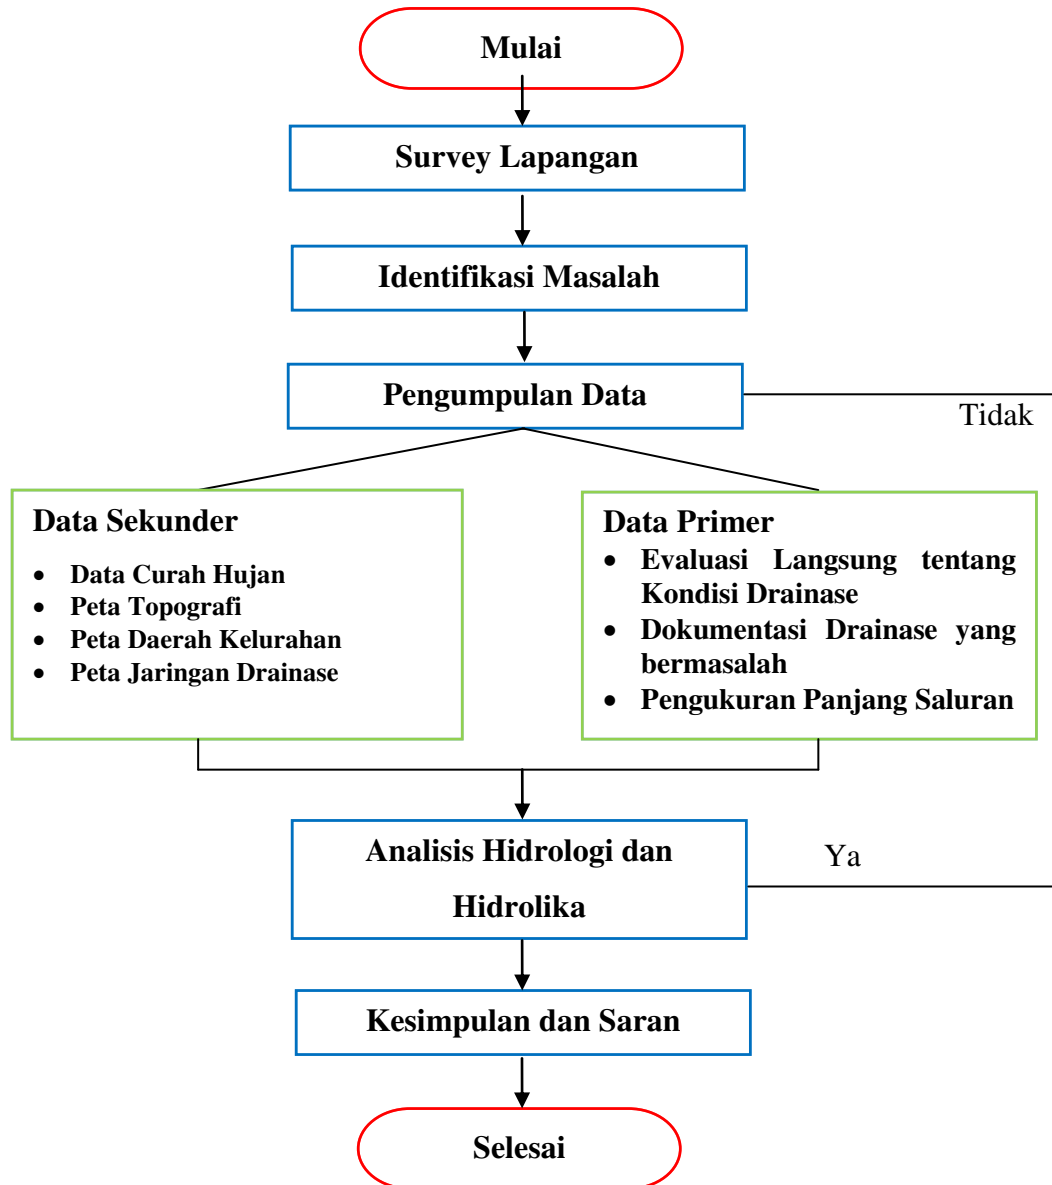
Mulai

Survey Lapangan

Identifikasi Masalah

Pengumpulan Data

Tidak

Data Sekunder
- Data Curah Hujan
- Peta Topografi
- Peta Daerah Kelurahan
- Peta Jaringan Drainase

Data Primer
- Evaluasi Langsung tentang Kondisi Drainase
- Dokumentasi Drainase yang bermasalah
- Pengukuran Panjang Saluran

Analisis Hidrologi dan Hidrolika

Ya

Kesimpulan dan Saran

Selesai